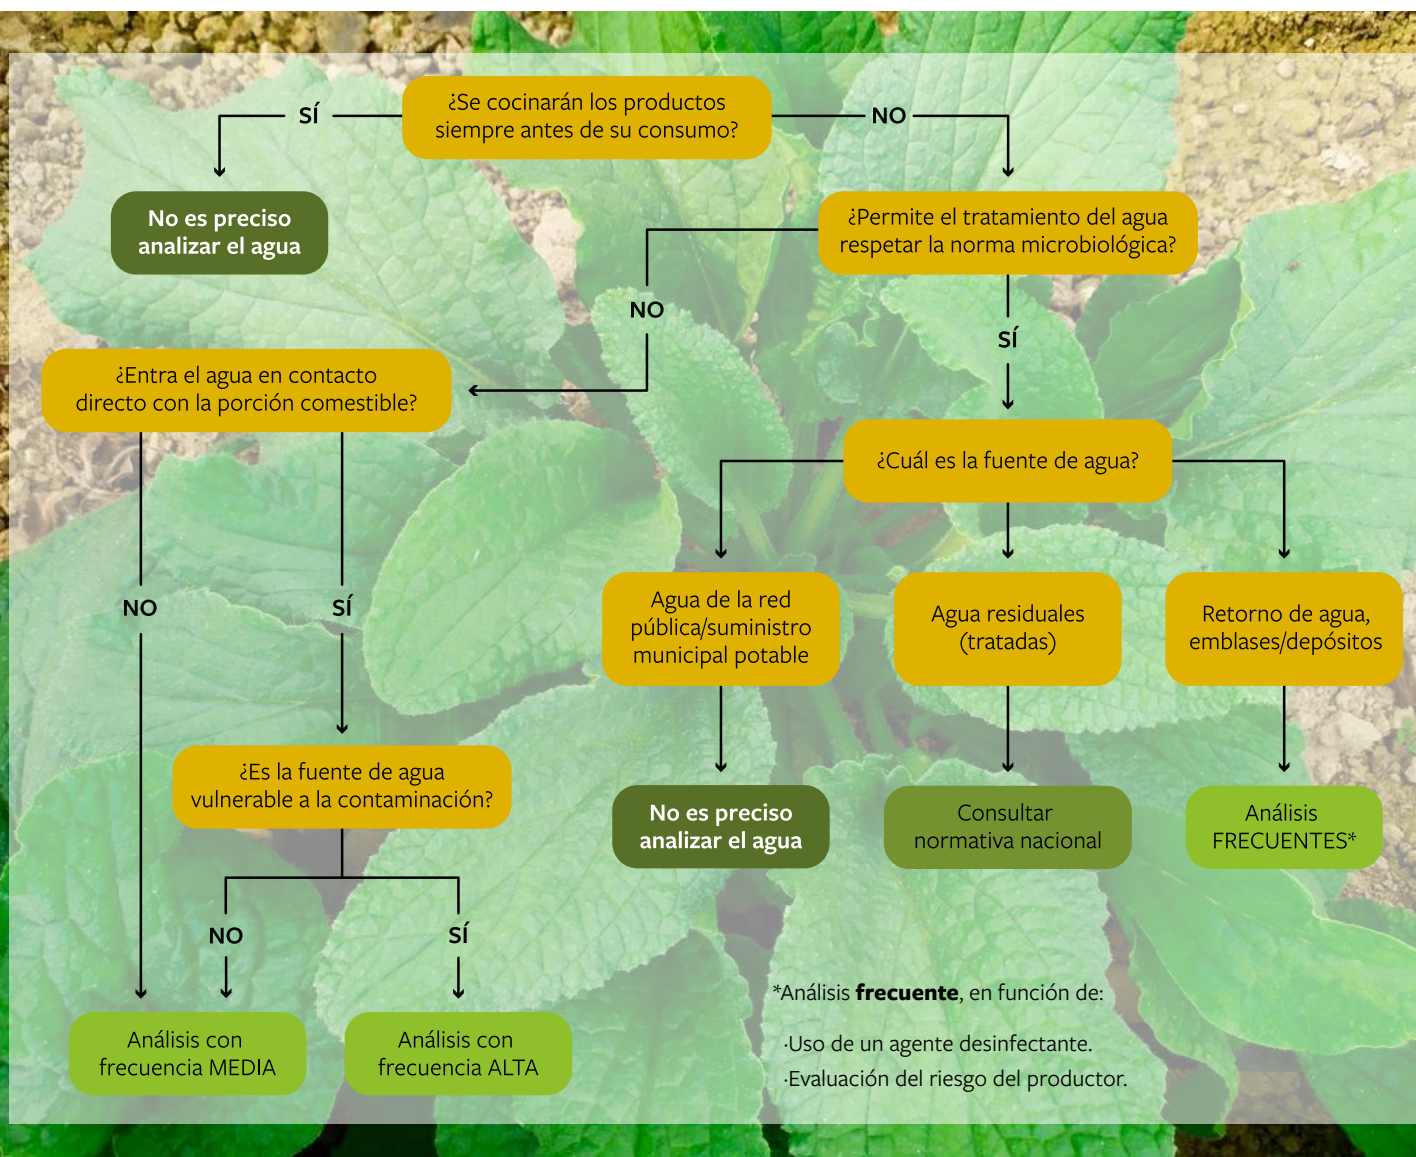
¿Se cocinarán los productos siempre antes de su consumo?

SÍ

No es preciso analizar el agua

NO

¿Permite el tratamiento del agua respetar la norma microbiológica?

NO

¿Entra el agua en contacto directo con la porción comestible?

SÍ

¿Cuál es la fuente de agua?

NO

SÍ

Agua de la red pública/suministro municipal potable

Agua residuales (tratadas)

Retorno de agua, emblases/depósitos

¿Es la fuente de agua vulnerable a la contaminación?

No es preciso analizar el agua

Consultar normativa nacional

Análisis FRECUENTES*

NO

SÍ

Análisis con frecuencia MEDIA

Análisis con frecuencia ALTA

*Análisis **frecuente**, en función de:

·Uso de un agente desinfectante.

·Evaluación del riesgo del productor.